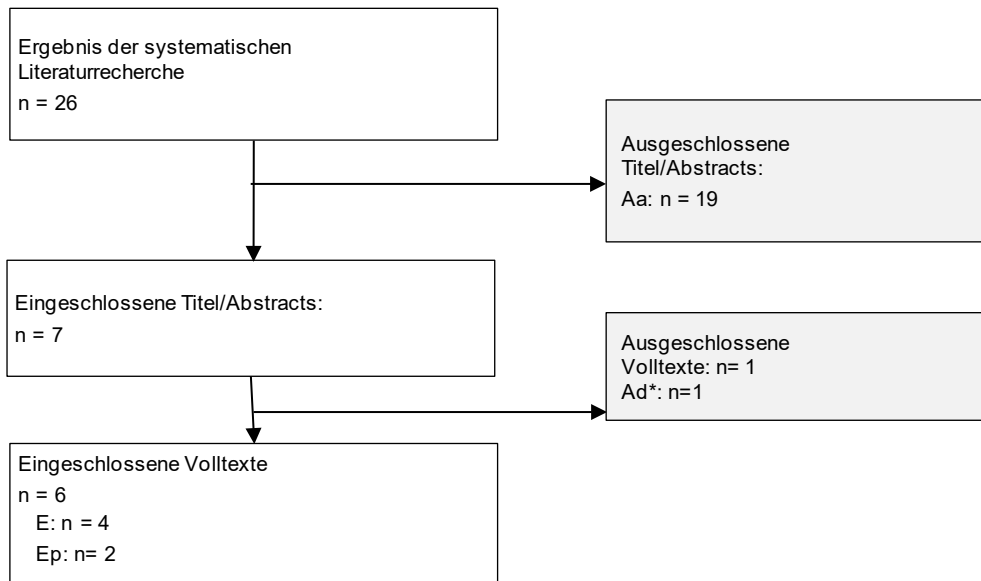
Ergebnis der systematischen Literaturrecherche
n = 26

Ausgeschlossene Titel/Abstracts:
Aa: n = 19

Eingeschlossene Titel/Abstracts:
n = 7

Ausgeschlossene Volltexte: n= 1
Ad*: n=1

Eingeschlossene Volltexte
n = 6
E: n = 4
Ep: n= 2